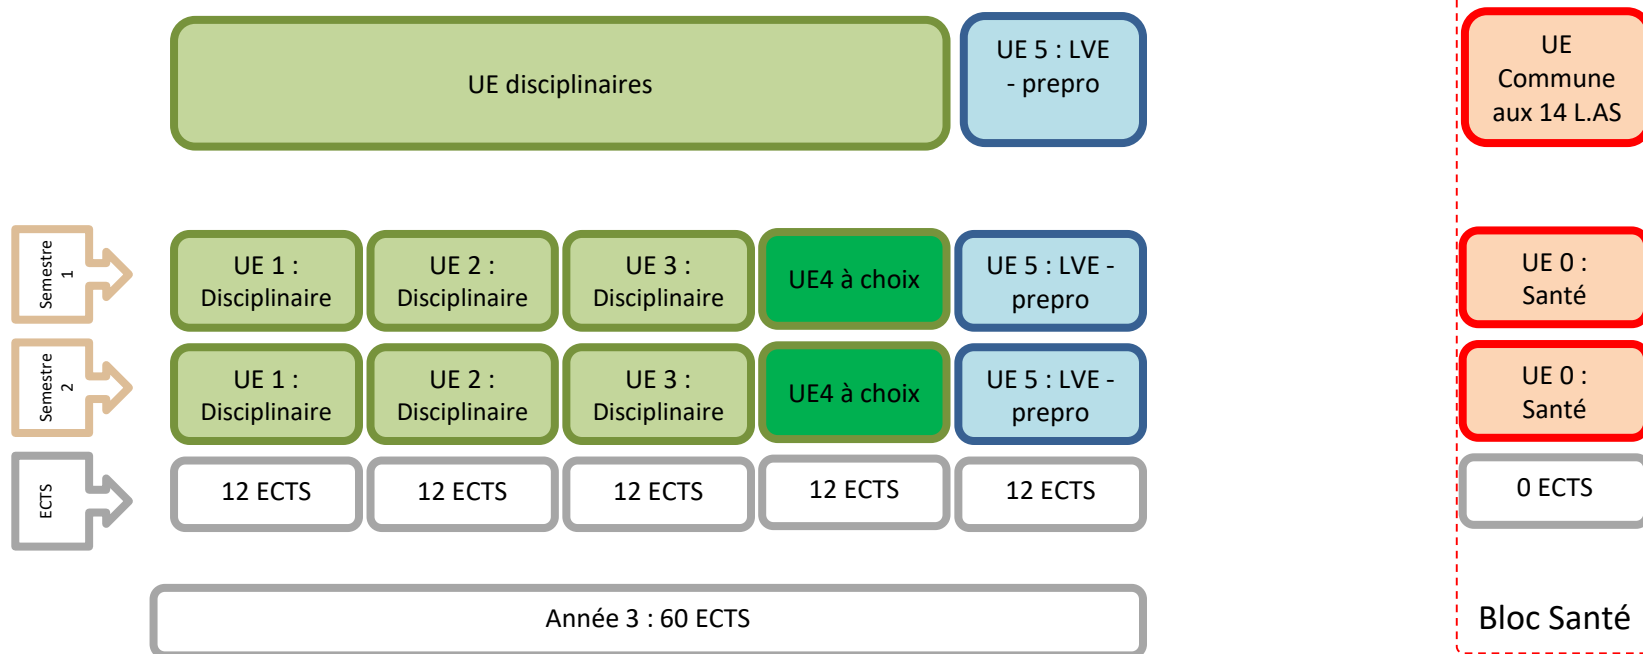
UE disciplinaires

UE 5 : LVE - prepro

UE Commune aux 14 L.AS

Semestre 1

UE 1 : Disciplinaire

UE 2 : Disciplinaire

UE 3 : Disciplinaire

UE4 à choix

UE 5 : LVE - prepro

UE 0 : Santé

Semestre 2

UE 1 : Disciplinaire

UE 2 : Disciplinaire

UE 3 : Disciplinaire

UE4 à choix

UE 5 : LVE - prepro

UE 0 : Santé

ECTS

12 ECTS

12 ECTS

12 ECTS

12 ECTS

12 ECTS

0 ECTS

Année 3 : 60 ECTS

Bloc Santé